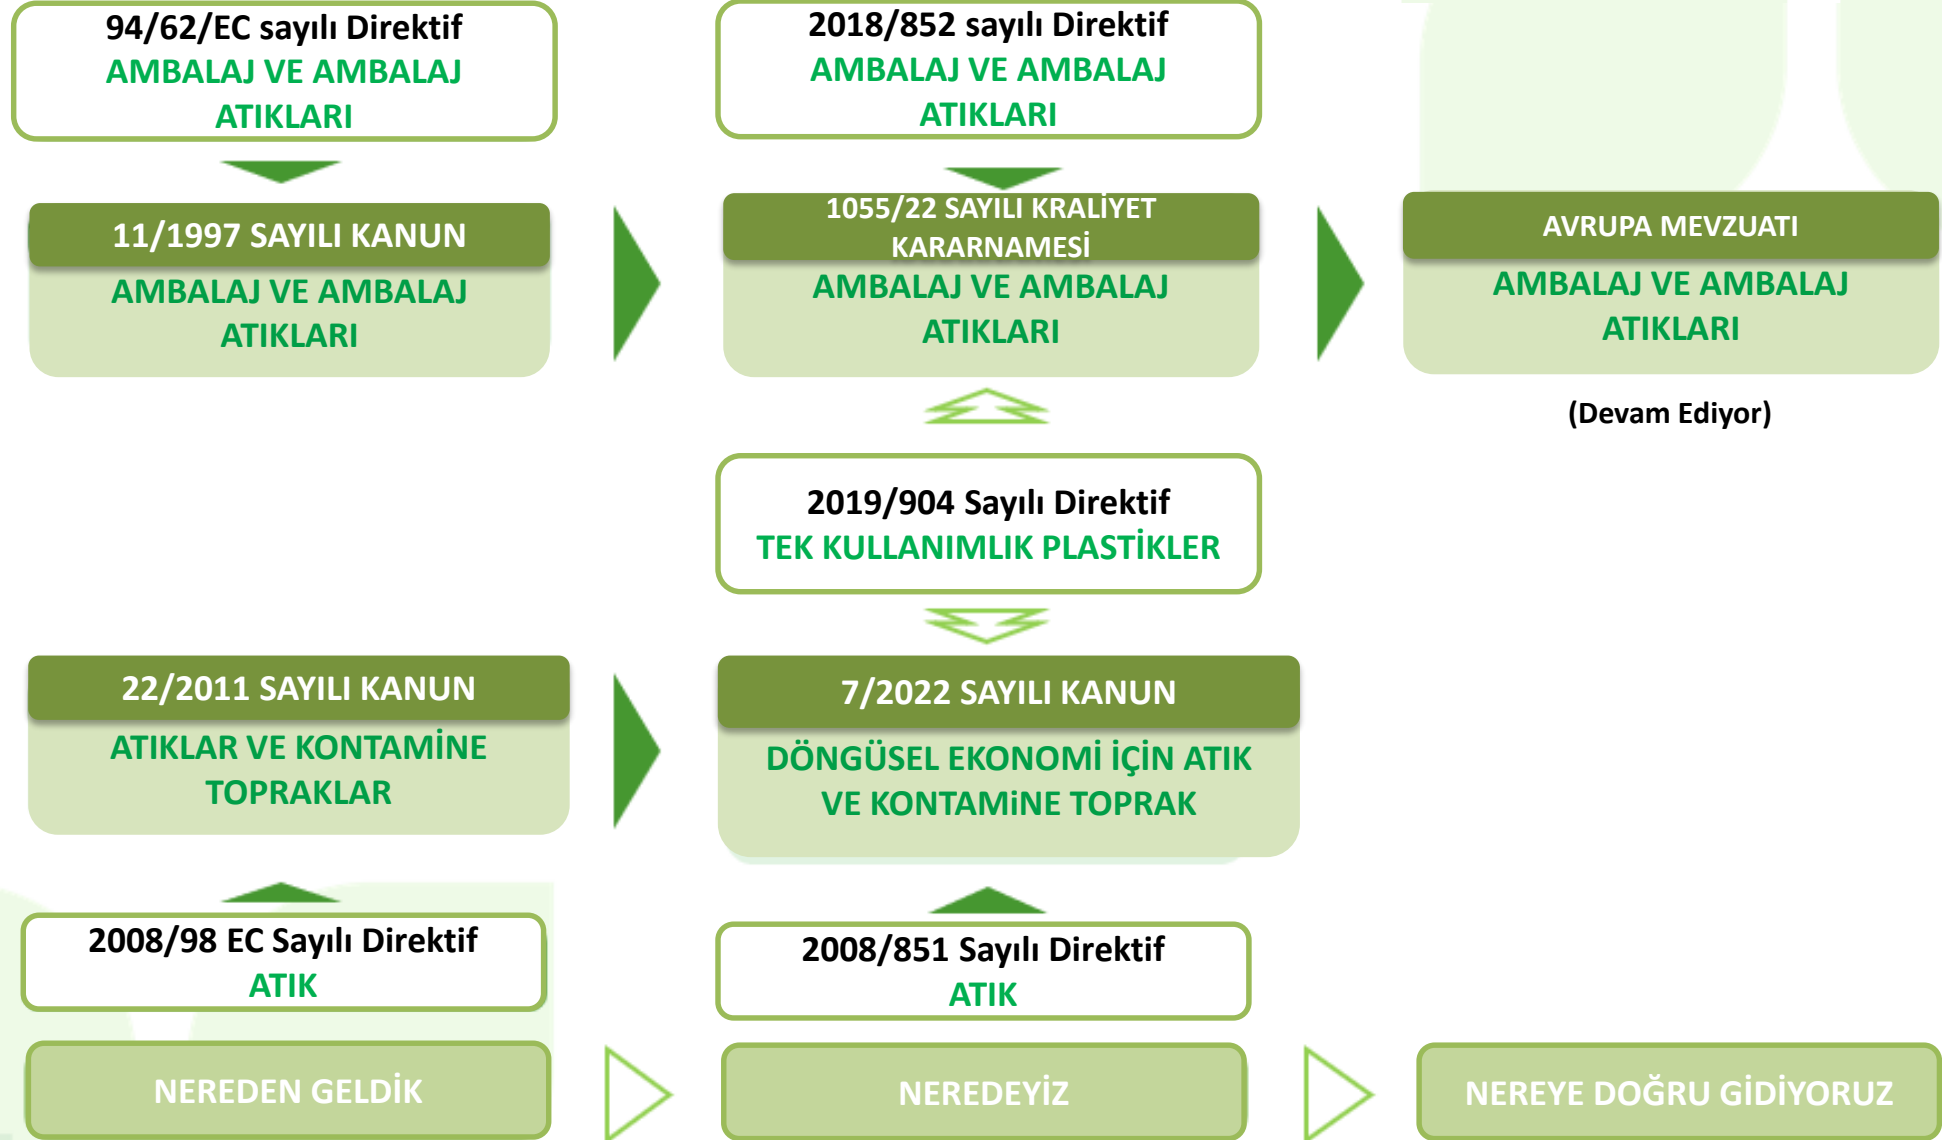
94/62/EC sayılı Direktif
AMBALAJ VE AMBALAJ ATIKLARI

11/1997 SAYILI KANUN
AMBALAJ VE AMBALAJ ATIKLARI

2018/852 sayılı Direktif
AMBALAJ VE AMBALAJ ATIKLARI

1055/22 SAYILI KRALİYET KARARNAMESİ
AMBALAJ VE AMBALAJ ATIKLARI

AVRUPA MEVZUATI
AMBALAJ VE AMBALAJ ATIKLARI

(Devam Ediyor)

2019/904 Sayılı Direktif
TEK KULLANIMLIK PLASTİKLER

22/2011 SAYILI KANUN
ATIKLAR VE KONTAMİNE TOPRAKLAR

7/2022 SAYILI KANUN
DÖNGÜSEL EKONOMİ İÇİN ATIK VE KONTAMİNE TOPRAK

2008/98 EC Sayılı Direktif
ATIK

2008/851 Sayılı Direktif
ATIK

NEREDEN GELDİK

NEREDEYİZ

NEREYE DOĞRU GİDİYORUZ